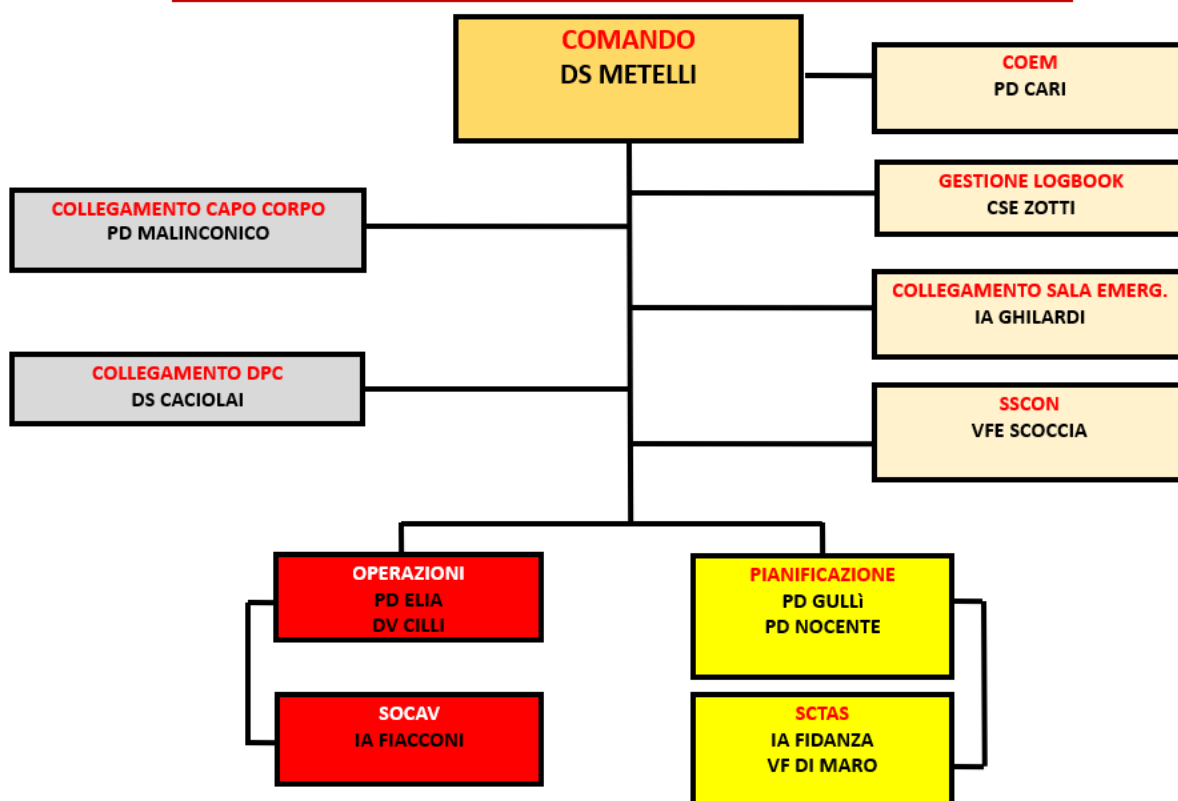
COMANDO
DS METELLI

COEM
PD CARI

GESTIONE LOGBOOK
CSE ZOTTI

COLLEGAMENTO CAPO CORPO
PD MALINCONICO

COLLEGAMENTO SALA EMERG.
IA GHILARDI

COLLEGAMENTO DPC
DS CACIOLAI

SSCON
VFE SCOCCIA

OPERAZIONI
PD ELIA
DV CILLI

PIANIFICAZIONE
PD GULLÌ
PD NOCENTE

SOCAV
IA FIACCONI

SCTAS
IA FIDANZA
VF DI MARO